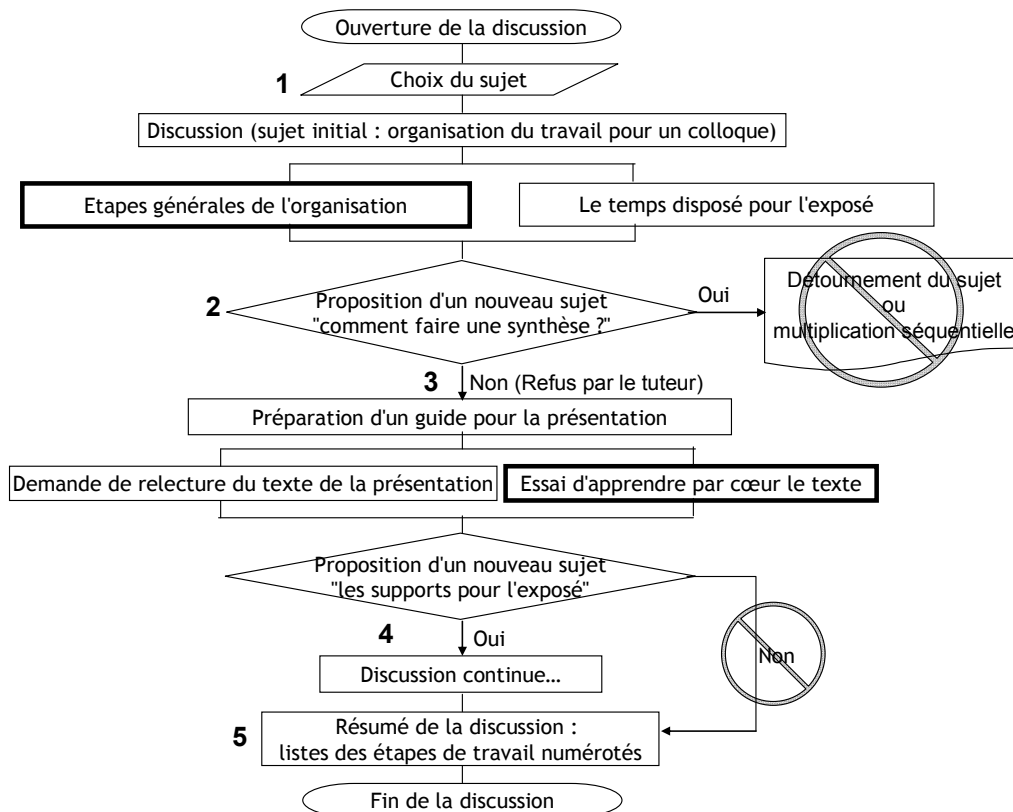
Ouverture de la discussion

1

Choix du sujet

Discussion (sujet initial : organisation du travail pour un colloque)

Etapes générales de l'organisation

Le temps disposé pour l'exposé

2

Proposition d'un nouveau sujet "comment faire une synthèse ?"

Oui

Détournement du sujet ou multiplication séquentielle

3

Non (Refus par le tuteur)

Préparation d'un guide pour la présentation

Demande de relecture du texte de la présentation

Essai d'apprendre par cœur le texte

Proposition d'un nouveau sujet "les supports pour l'exposé"

4

Oui

Non

Discussion continue…

5

Résumé de la discussion : listes des étapes de travail numérotés

Fin de la discussion